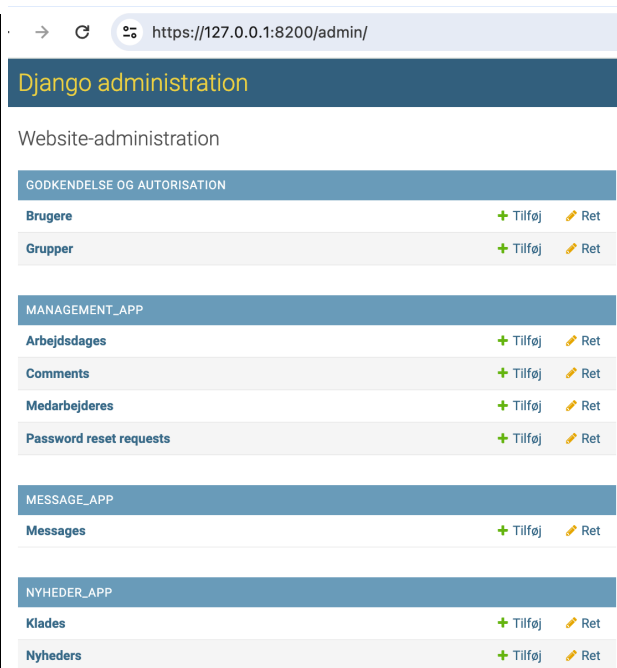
https://127.0.0.1:8200/admin/

Django administration

Website-administration

| GODKENDELSE OG AUTORISATION | | |
|---|---|---|
| Brugere | + Tilføj | Ret |
| Grupper | + Tilføj | Ret |

| MANAGEMENT_APP | | |
|---|---|---|
| Arbejdsdages | + Tilføj | Ret |
| Comments | + Tilføj | Ret |
| Medarbejderes | + Tilføj | Ret |
| Password reset requests | + Tilføj | Ret |

| MESSAGE_APP | | |
|---|---|---|
| Messages | + Tilføj | Ret |

| NYHEDER_APP | | |
|---|---|---|
| Klades | + Tilføj | Ret |
| Nyheders | + Tilføj | Ret |